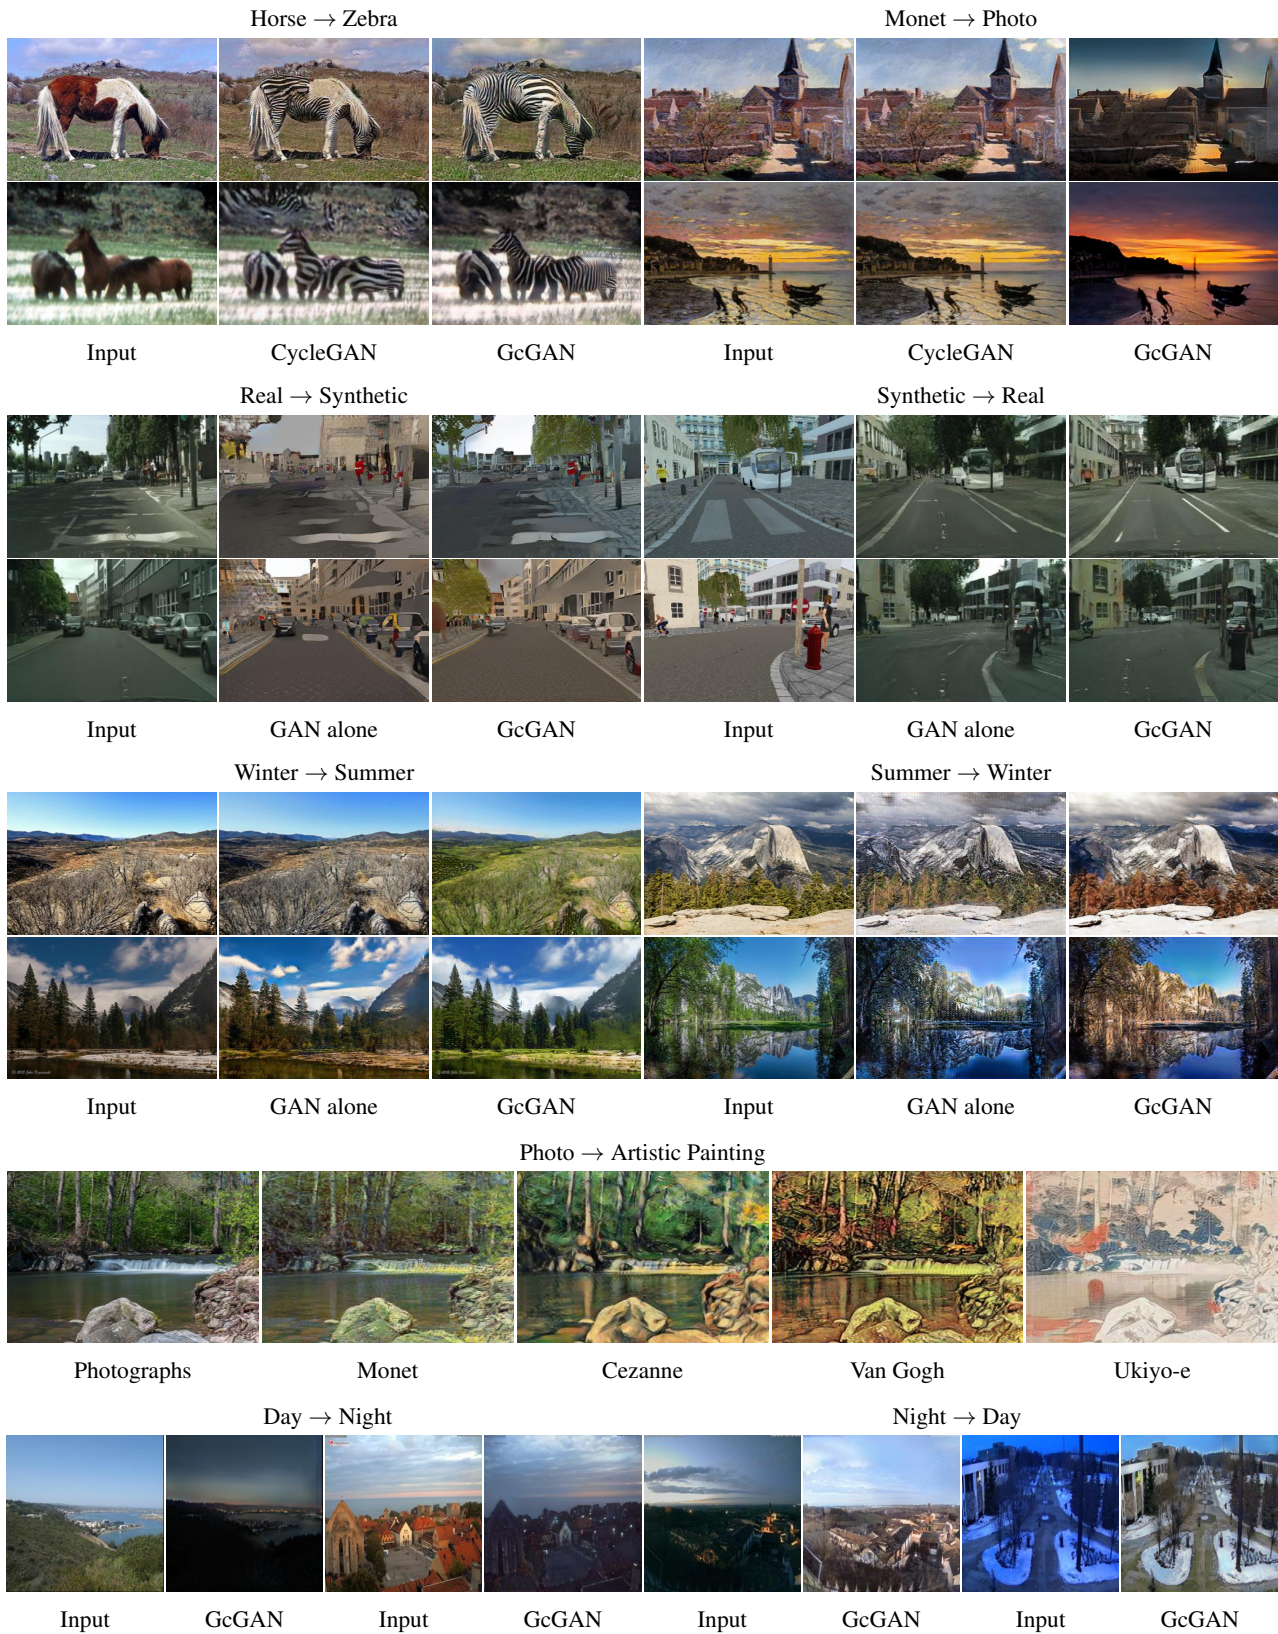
Horse $\rightarrow$ Zebra

Monet $\rightarrow$ Photo

Input CycleGAN GcGAN Input CycleGAN GcGAN

Real $\rightarrow$ Synthetic

Synthetic $\rightarrow$ Real

Input GAN alone GcGAN Input GAN alone GcGAN

Winter $\rightarrow$ Summer

Summer $\rightarrow$ Winter

Input GAN alone GcGAN Input GAN alone GcGAN

Photo $\rightarrow$ Artistic Painting

Photographs Monet Cezanne Van Gogh Ukiyo-e

Day $\rightarrow$ Night

Night $\rightarrow$ Day

Input GcGAN Input GcGAN Input GcGAN Input GcGAN